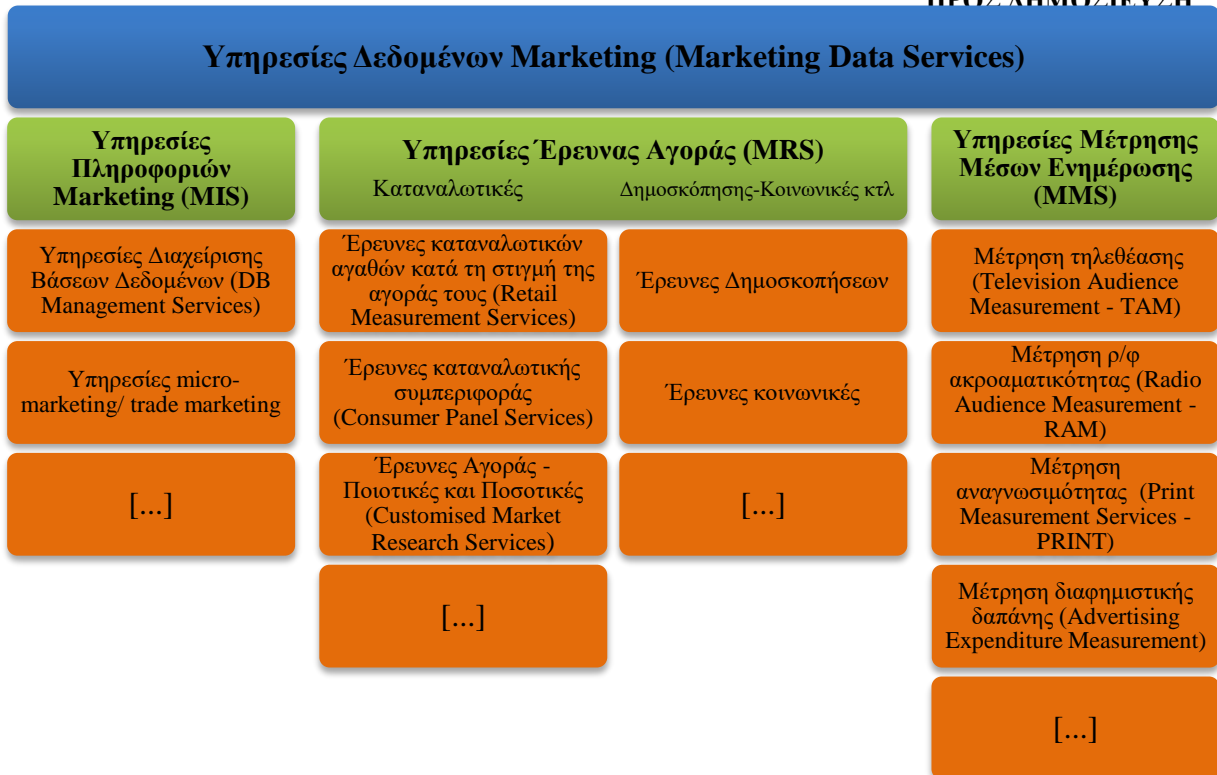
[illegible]

Υπηρεσίες Δεδομένων Marketing (Marketing Data Services)

Υπηρεσίες Πληροφοριών Marketing (MIS)

Υπηρεσίες Διαχείρισης Βάσεων Δεδομένων (DB Management Services)

Υπηρεσίες micro-marketing/ trade marketing

[...]

Υπηρεσίες Έρευνας Αγοράς (MRS)

Καταναλωτικές

Έρευνες καταναλωτικών αγαθών κατά τη στιγμή της αγοράς τους (Retail Measurement Services)

Έρευνες καταναλωτικής συμπεριφοράς (Consumer Panel Services)

Έρευνες Αγοράς - Ποιοτικές και Ποσοτικές (Customised Market Research Services)

[...]

Δημοσκόπησης-Κοινωνικές κτλ

Έρευνες Δημοσκοπήσεων

Έρευνες κοινωνικές

[...]

Υπηρεσίες Μέτρησης Μέσων Ενημέρωσης (MMS)

Μέτρηση τηλεθέασης (Television Audience Measurement - TAM)

Μέτρηση ρ/φ ακροαματικότητας (Radio Audience Measurement - RAM)

Μέτρηση αναγνωσιμότητας (Print Measurement Services - PRINT)

Μέτρηση διαφημιστικής δαπάνης (Advertising Expenditure Measurement)

[...]